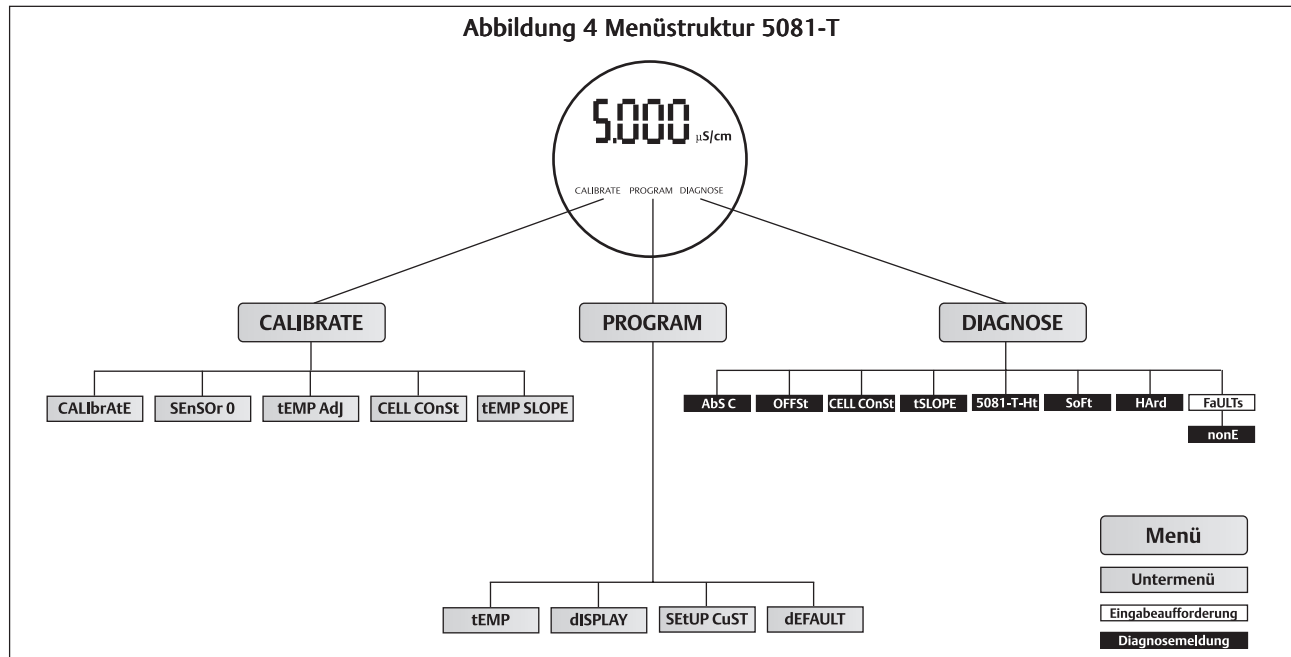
Abbildung 4 Menüstruktur 5081-T

5.000 µS/cm

CALIBRATE PROGRAM DIAGNOSE

CALIBRATE

PROGRAM

DIAGNOSE

CALIbrAtE

SEnSOr 0

tEMP AdJ

CELL COnSt

tEMP SLOPE

AbS C

OFFSt

CELL COnSt

tSLOPE

5081-T-Ht

SoFt

HArd

FaULTs

nonE

tEMP

dISPLAY

SEtUP CuST

dEFAULT

Menü

Untermenü

Eingabeaufforderung

Diagnosemeldung